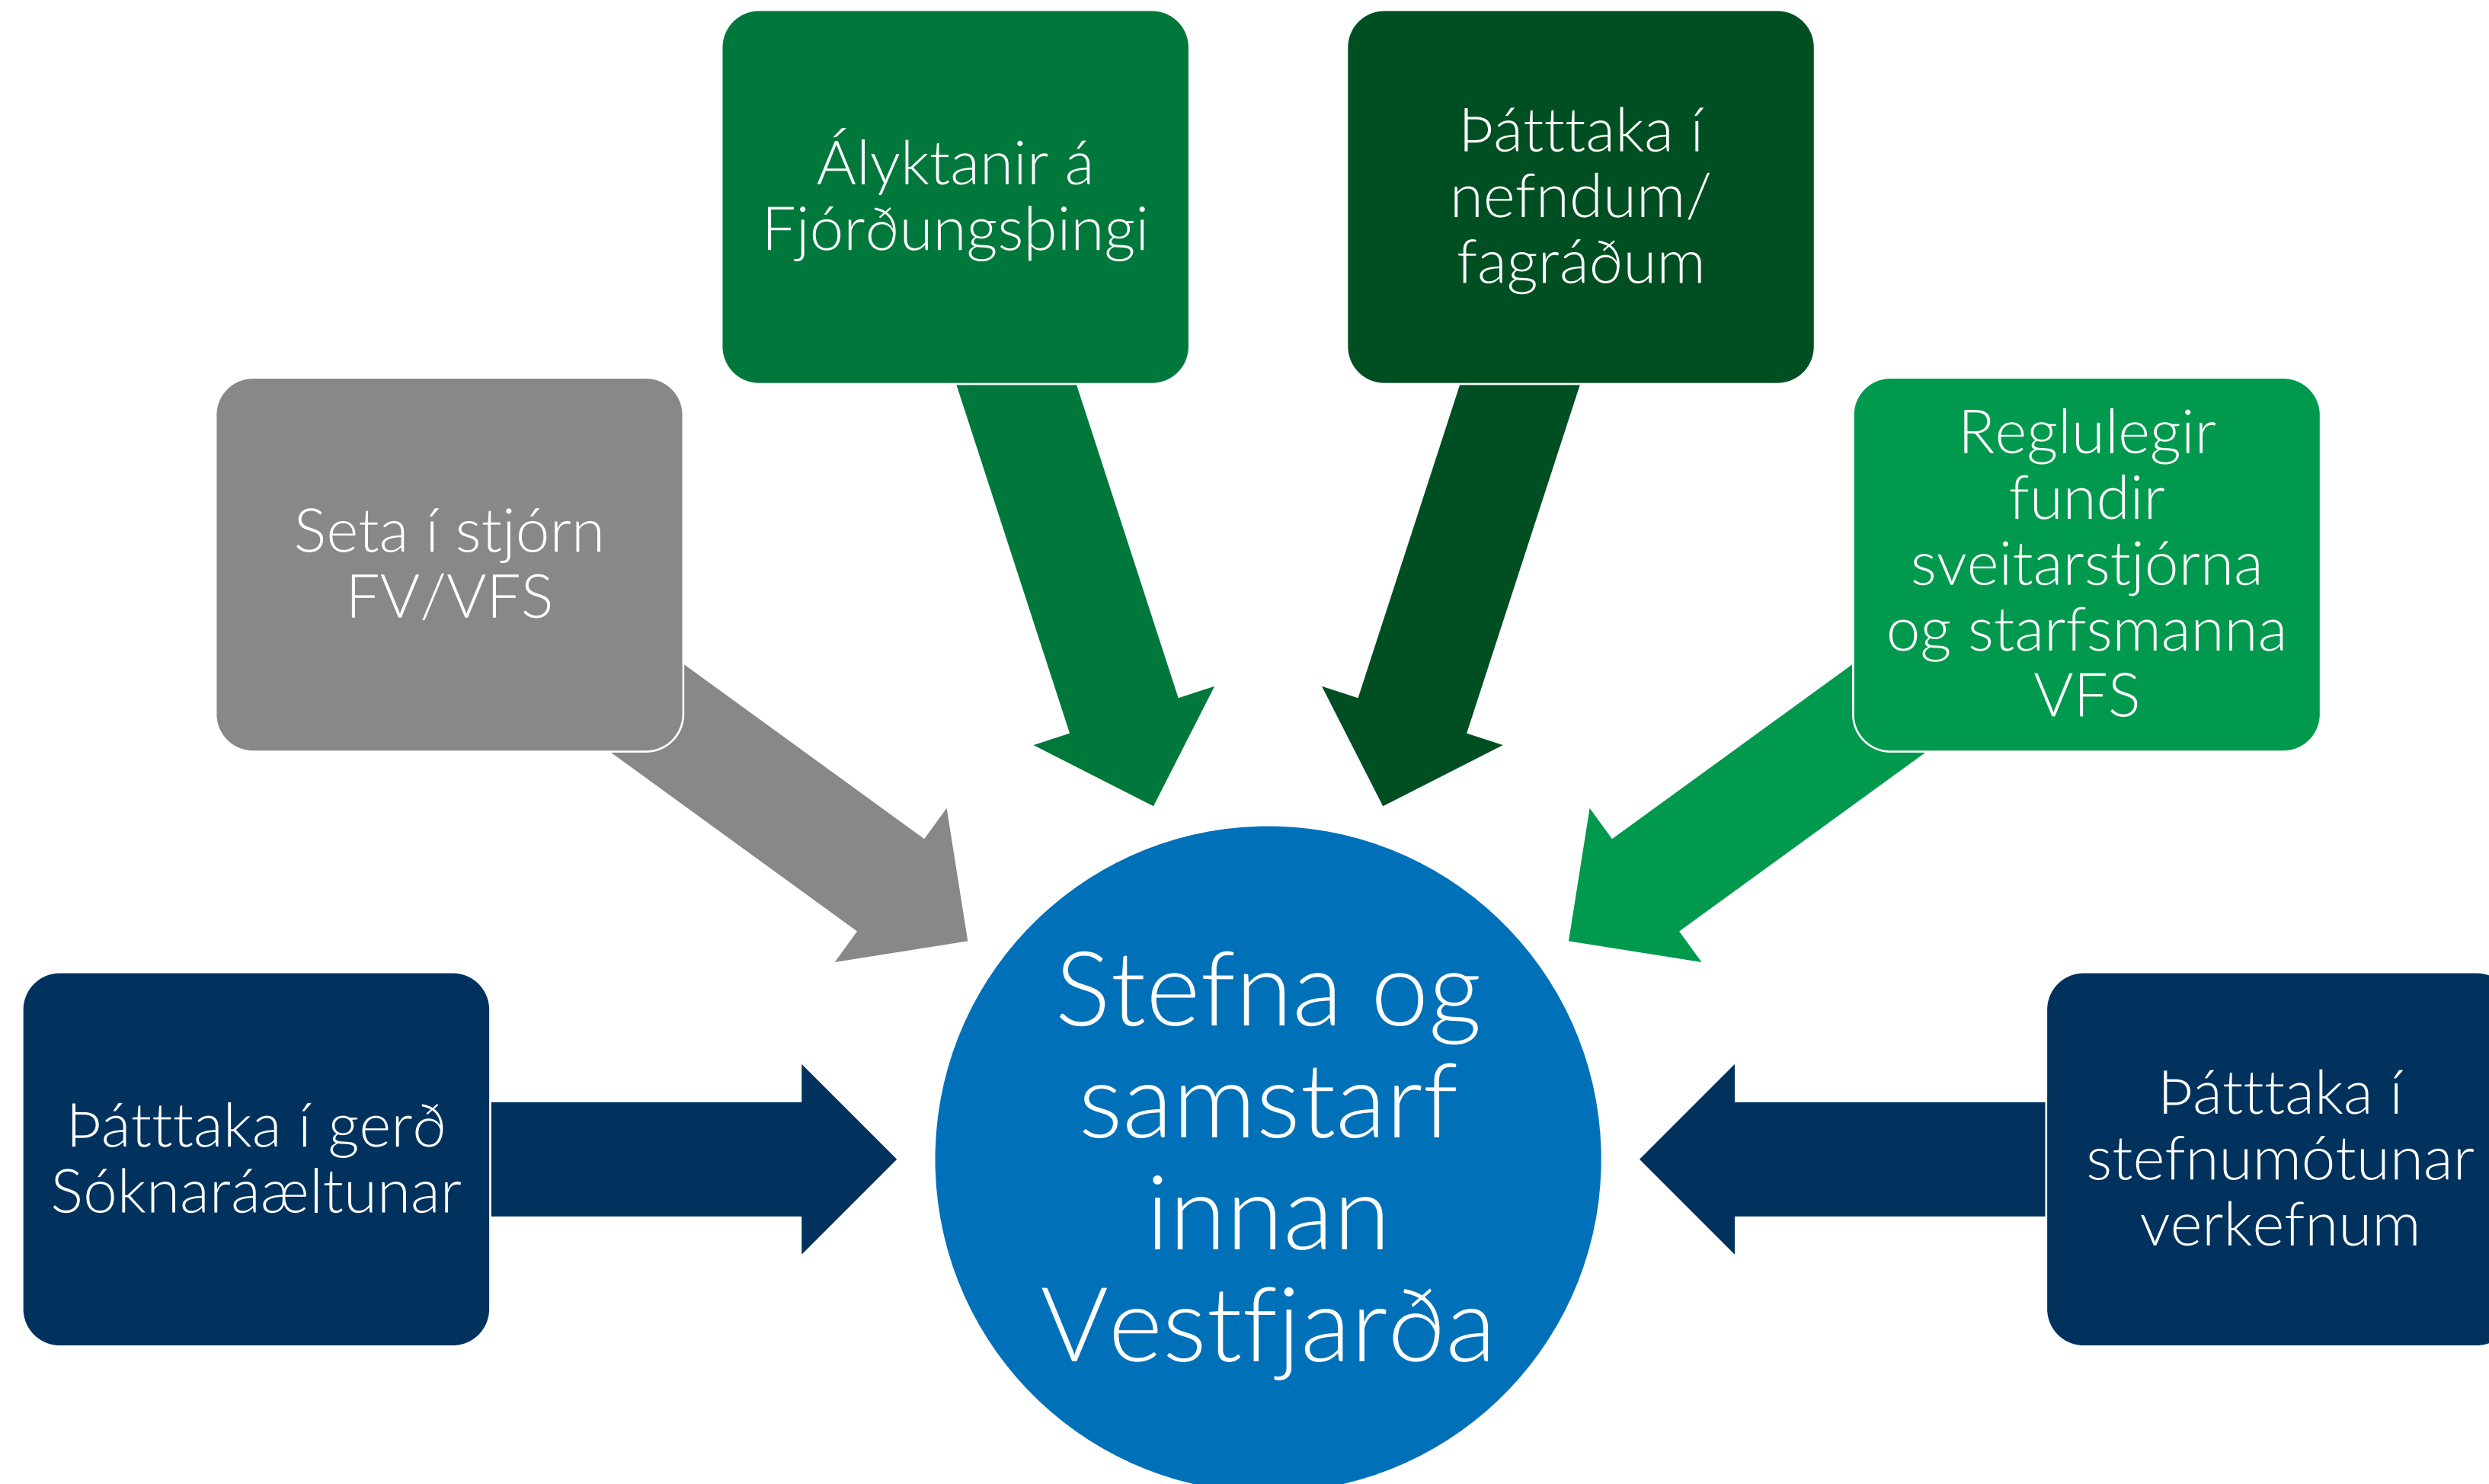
Ályktanir á Fjórðungsþingi

Þátttaka í nefndum/ fagráðum

Seta í stjórn FV/VFS

Reglulegir fundir sveitarstjórna og starfsmanna VFS

Stefna og samstarf innan Vestfjarða

Þátttaka í gerð Sóknaráætlunar

Þátttaka í stefnumótunar verkefnum